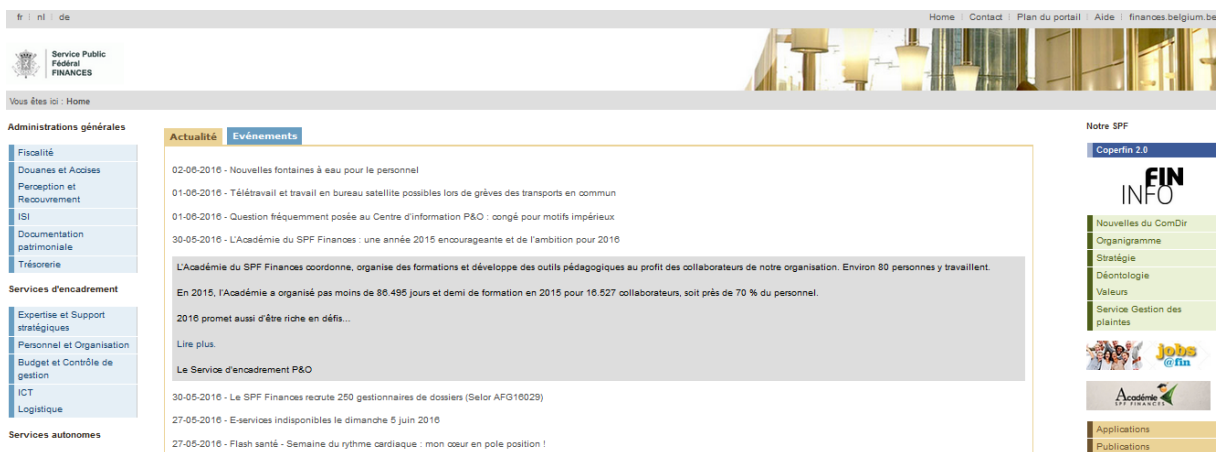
fr | nl | de

Home | Contact | Plan du portail | Aide | finances.belgium.be

Service Public Fédéral FINANCES

Vous êtes ici : Home

Administrations générales

Fiscalité
Douanes et Accises
Perception et Recouvrement
ISI
Documentation patrimoniale
Trésorerie

Services d'encadrement

Expertise et Support stratégiques
Personnel et Organisation
Budget et Contrôle de gestion
ICT
Logistique

Services autonomes

Actualité | Evénements

02-06-2016 - Nouvelles fontaines à eau pour le personnel

01-06-2016 - Télétravail et travail en bureau satellite possibles lors de grèves des transports en commun

01-06-2016 - Question fréquemment posée au Centre d'information P&O : congé pour motifs impérieux

30-05-2016 - L'Académie du SPF Finances : une année 2015 encourageante et de l'ambition pour 2016

L'Académie du SPF Finances coordonne, organise des formations et développe des outils pédagogiques au profit des collaborateurs de notre organisation. Environ 80 personnes y travaillent.

En 2015, l'Académie a organisé pas moins de 86.495 jours et demi de formation en 2015 pour 16.527 collaborateurs, soit près de 70 % du personnel.

2016 promet aussi d'être riche en défis...

Lire plus.

Le Service d'encadrement P&O

30-05-2016 - Le SPF Finances recrute 250 gestionnaires de dossiers (Selor AFG16029)

27-05-2016 - E-services indisponibles le dimanche 5 juin 2016

27-05-2016 - Flash santé - Semaine du rythme cardiaque : mon cœur en pole position !

Notre SPF

Coperfin 2.0

FIN INFO

Nouvelles du ComDir
Organigramme
Stratégie
Déontologie
Valeurs
Service Gestion des plaintes

jobs @fin

Académie SPF FINANCES

Applications
Publications